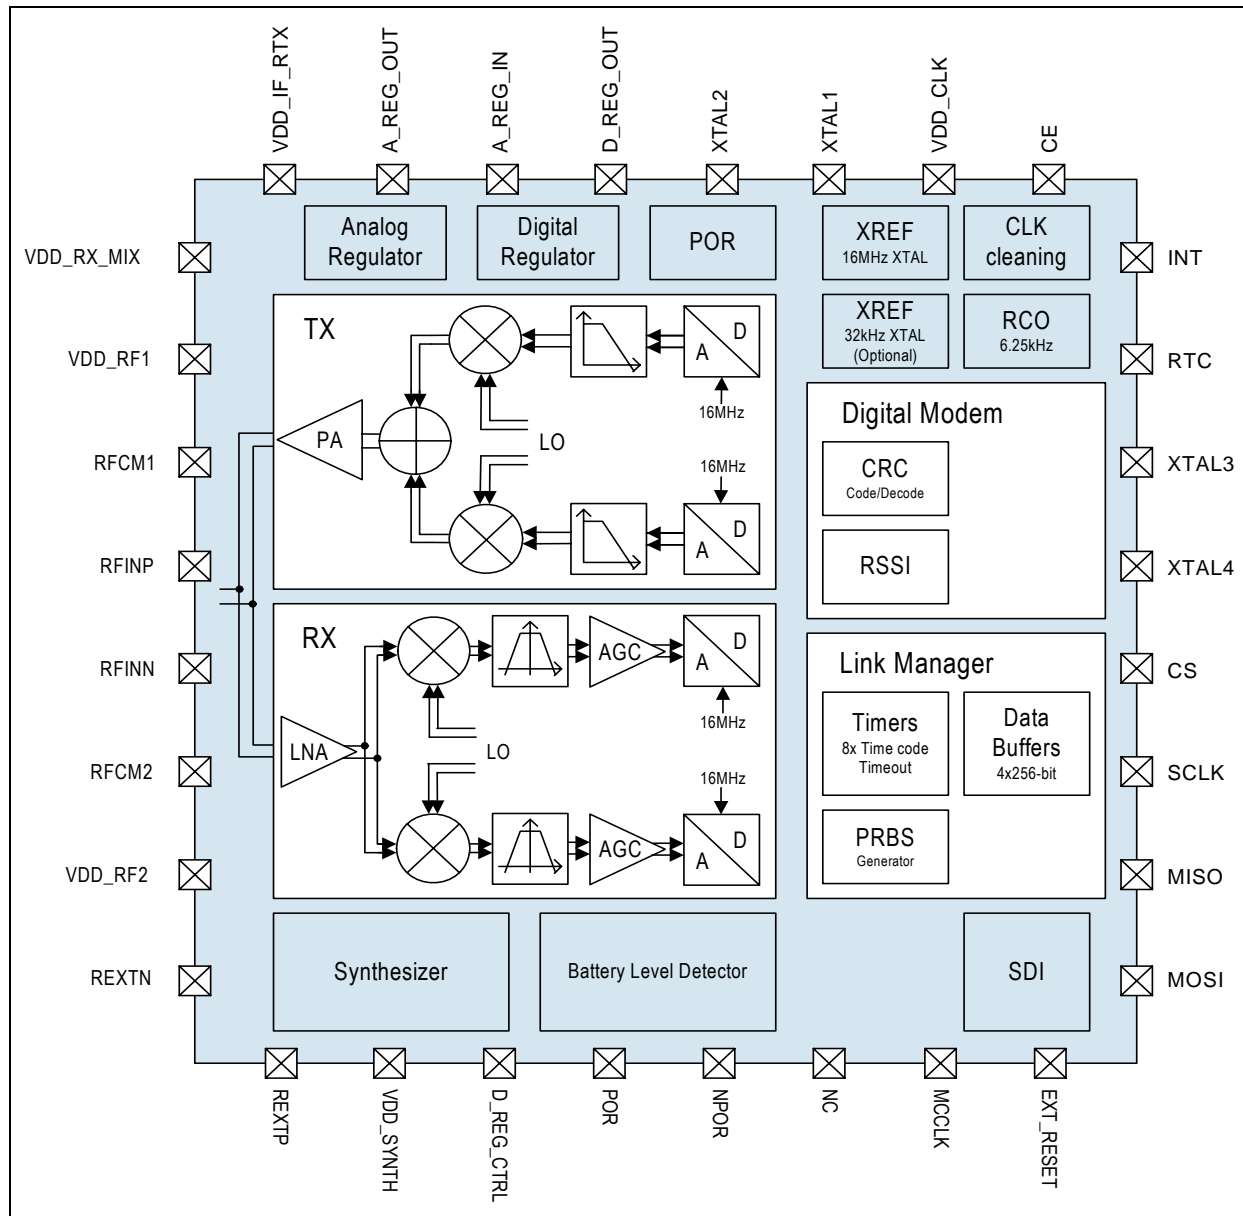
VDD_IF_RTX
A_REG_OUT
A_REG_IN
D_REG_OUT
XTAL2
XTAL1
VDD_CLK
CE

VDD_RX_MIX
VDD_RF1
RFCM1
RFINP
RFINN
RFCM2
VDD_RF2
REXTN

Analog Regulator
Digital Regulator
POR
XREF
16MHz XTAL
CLK cleaning

XREF
32kHz XTAL (Optional)
RCO
6.25kHz

TX
PA
A
D
16MHz
LO
16MHz
A
D

Digital Modem
CRC
Code/Decode
RSSI

RX
LNA
AGC
A
D
16MHz
LO
16MHz
AGC
A
D

Link Manager
Timers
8x Time code Timeout
Data Buffers
4x256-bit
PRBS
Generator

Synthesizer
Battery Level Detector
SDI

INT
RTC
XTAL3
XTAL4
CS
SCLK
MISO
MOSI

REXTP
VDD_SYNTH
D_REG_CTRL
POR
NPOR
NC
MCCLK
EXT_RESET